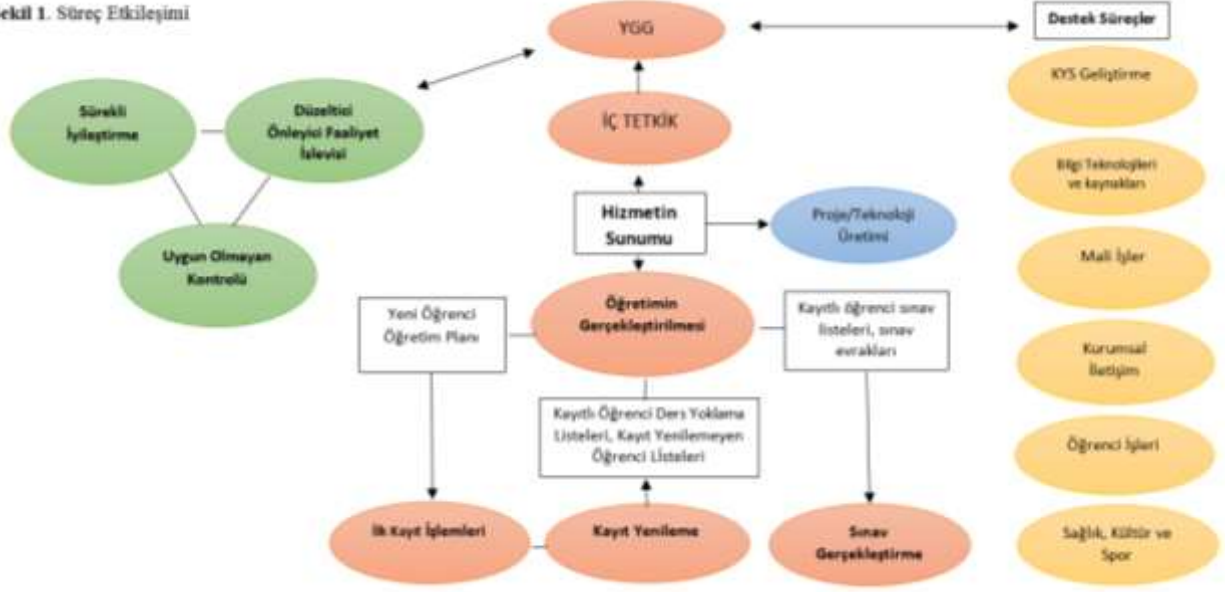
ekil 1. Süreç Etkileşimi

YGG

Destek Süreçler

Sürekli İyileştirme

Düzeltici Önleyici Faaliyet İşlevisi

İÇ TETKİK

KYS Geliştirme

Bilgi Teknolojileri ve kaynakları

Uygun Olmayan Kontrolü

Hizmetin Sunumu

Proje/Teknoloji Üretimi

Mali İşler

Yeni Öğrenci Öğretim Planı

Öğretimin Gerçekleştirilmesi

Kayıtlı öğrenci sınav listeleri, sınav evrakları

Kurumsal İletişim

Kayıtlı Öğrenci Ders Yoklama Listeleri, Kayıt Yenilemeyen Öğrenci Listeleri

Öğrenci İşleri

İlk Kayıt İşlemleri

Kayıt Yenileme

Sınav Gerçekleştirme

Sağlık, Kültür ve Spor